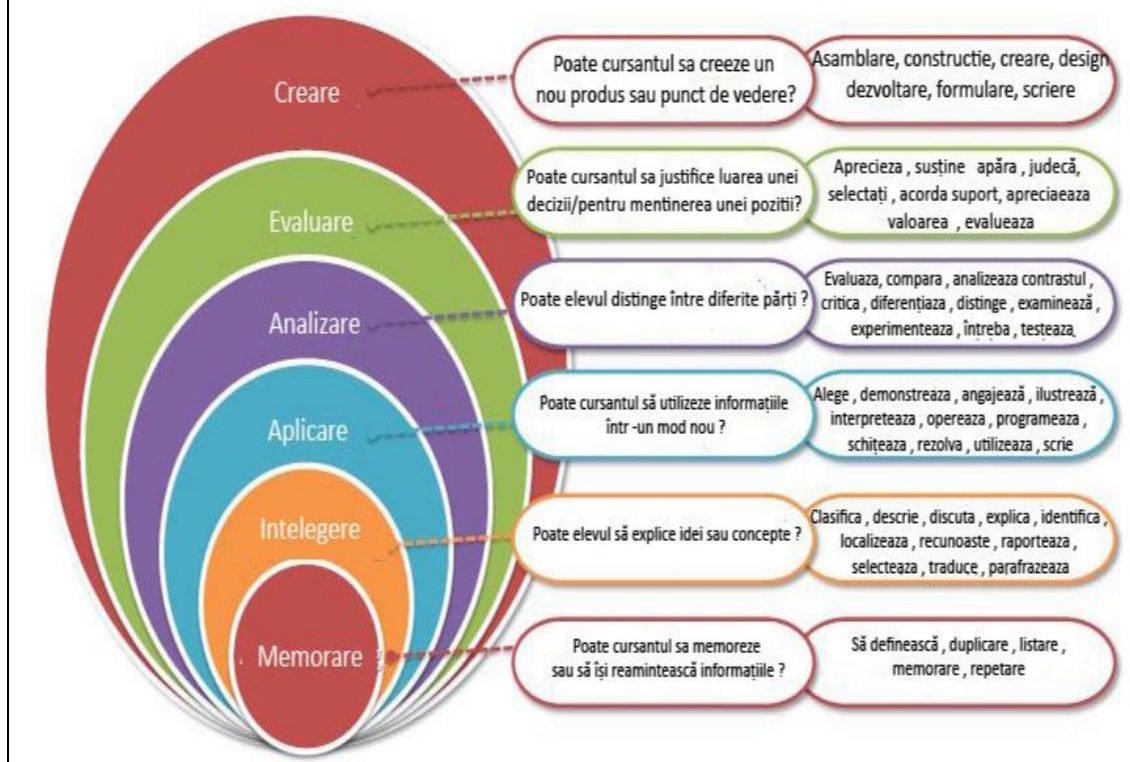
Creare

Poate cursantul sa creeze un nou produs sau punct de vedere?

Asamblare, constructie, creare, design dezvoltare, formulare, scriere

Evaluare

Poate cursantul sa justifice luarea unei decizii/pentru mentinerea unei pozitii?

Aprecieza , susține apără , judecă, selectați , acorda suport, apreciaeaza valoarea , evalueaza

Analizare

Poate elevul distinge între diferite părți ?

Evaluaza, compara , analizeaza contrastul , critica , diferențiaza , distinge , examinează , experimenteaza , întreba , testeaza

Aplicare

Poate cursantul să utilizeze informațiile într -un mod nou ?

Alege , demonstreaza , angajează , ilustrează , interpreteaza , opereaza , programeaza , schițeaza , rezolva , utilizeaza , scrie

Intelegere

Poate elevul să explice idei sau concepte ?

Clasifica , descrie , discuta , explica , identifica , localizeaza , recunoaste , raporteaza , selecteaza , traduce , parafrazeaza

Memorare

Poate cursantul sa memoreze sau să își reamintească informațiile ?

Să definească , duplicare , listare , memorare , repetare